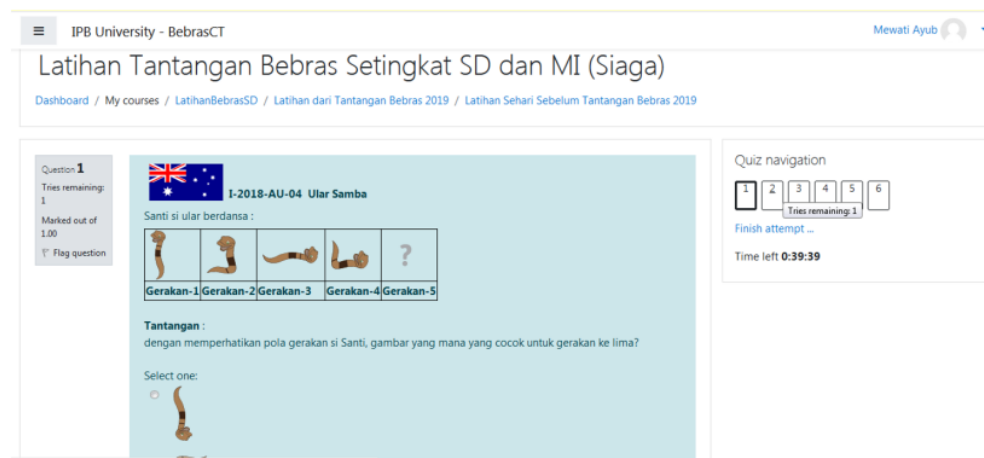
≡ IPB University - BebrasCT

Mewati Ayub

Latihan Tantangan Bebras Setingkat SD dan MI (Siaga)

Dashboard / My courses / LatihanBebrasSD / Latihan dari Tantangan Bebras 2019 / Latihan Sehari Sebelum Tantangan Bebras 2019

Question 1
Tries remaining: 1
Marked out of 1.00
Flag question

I-2018-AU-04 Ular Samba

Santi si ular berdansa :

| | | | | ? |
|---|---|---|---|---|
| Gerakan-1 | Gerakan-2 | Gerakan-3 | Gerakan-4 | Gerakan-5 |

Tantangan :
dengan memperhatikan pola gerakan si Santi, gambar yang mana yang cocok untuk gerakan ke lima?

Select one:

Quiz navigation

1 2 3 4 5 6

Tries remaining: 1

Finish attempt ...

Time left 0:39:39